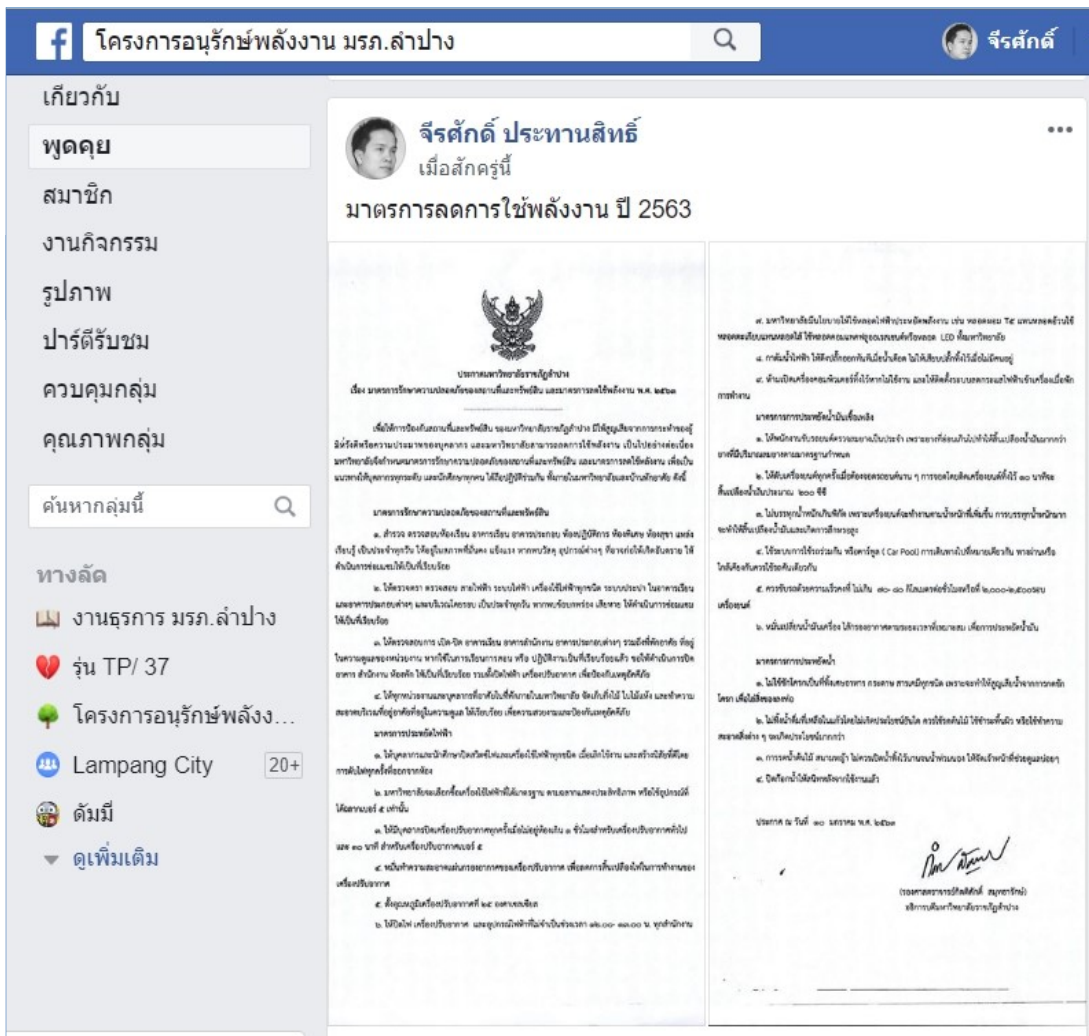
f โครงการอนุรักษ์พลังงาน มรภ.ลำปาง

จีรศักดิ์

เกี่ยวกับ
พูดคุย
สมาชิก
งานกิจกรรม
รูปภาพ
ปาร์ตีรับชม
ควบคุมกลุ่ม
คุณภาพกลุ่ม

ค้นหากลุ่มนี้

ทางลัด
งานธุรการ มรภ.ลำปาง
รุ่น TP/ 37
โครงการอนุรักษ์พลังง...
Lampang City 20+
ดัมมี่
ดูเพิ่มเติม

จีรศักดิ์ ประทานสิทธิ์
เมื่อสักครู่นี้
มาตรการลดการใช้พลังงาน ปี 2563

ประกาศมหาวิทยาลัยราชภัฏลำปาง
เรื่อง มาตรการรักษาความปลอดภัยของสถานที่และทรัพย์สิน และมาตรการลดใช้พลังงาน พ.ศ. ๒๕๖๓

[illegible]

ประกาศ ณ วันที่ ๑๐ มกราคม พ.ศ. ๒๕๖๓

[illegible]